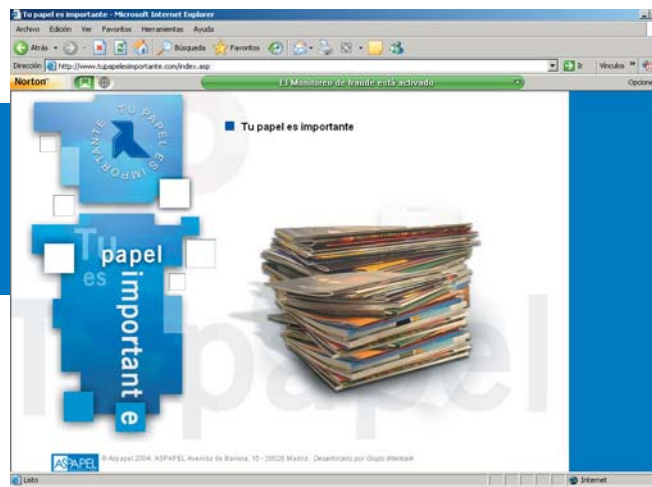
Tu papel es importante - Microsoft Internet Explorer

Archivo Edición Ver Favoritos Herramientas Ayuda

Atrás Búsqueda Favoritos

Dirección http://www.tupapelesimportante.com/index.asp

Ir Vínculos

Norton

El Monitoreo de fraude está activado

Opciones

TU PAPEL ES IMPORTANTE

Tu papel es importante

Tu es papel importante

Tu papel

ASPAPEL

© Aspapel 2004. ASPAPEL Avenida de Baviera, 15 - 28028 Madrid. Desarrollado por Grupo Intermark

Listo

Internet